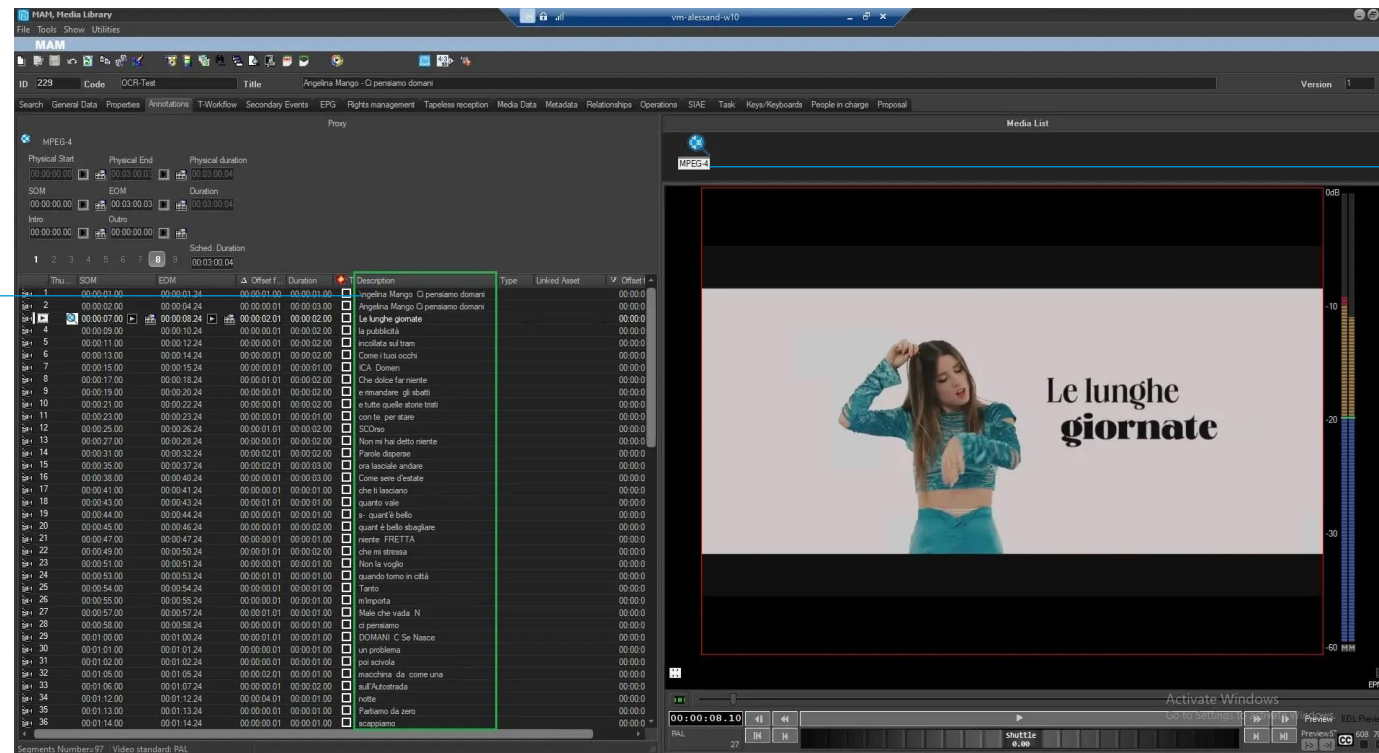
MAM, Media Library
File Tools Show Utilities
MAM

vm-alessand-w10

ID 229 Code OCR-Test Title Angelina Mango - Ci pensiamo domani Version 1

Search General Data Properties Annotations T-Workflow Secondary Events EPG Rights management Tapeless reception Media Data Metadata Relationships Operations SIAE Task Keys/Keyboards People in charge Proposal

Proxy

MPEG-4

Physical Start Physical End Physical duration
00:00:00.00 00:03:00.03 00:03:00.04
SOM EOM Duration
00:00:00.00 00:03:00.03 00:03:00.04
Intro Outro
00:00:00.00 00:00:00.00
Sched. Duration
1 2 3 4 5 6 7 8 9 00:03:00.04

| | Thu... | SOM | EOM | Δ Offset f... | Duration | | T | Description | Type | Linked Asset | Offset |
|---|---|---|---|---|---|---|---|---|---|---|---|
| 1 | | 00:00:01.00 | 00:00:01.24 | 00:00:01.00 | 00:00:01.00 | | | Angelina Mango Ci pensiamo domani | | | 00:00:0 |
| 2 | | 00:00:02.00 | 00:00:04.24 | 00:00:01.00 | 00:00:03.00 | | | Angelina Mango Ci pensiamo domani | | | 00:00:0 |
| 3 | | 00:00:07.00 | 00:00:08.24 | 00:00:02.01 | 00:00:02.00 | | | Le lunghe giornate | | | 00:00:0 |
| 4 | | 00:00:09.00 | 00:00:10.24 | 00:00:00.01 | 00:00:02.00 | | | la pubblicità | | | 00:00:0 |
| 5 | | 00:00:11.00 | 00:00:12.24 | 00:00:00.01 | 00:00:02.00 | | | incollata sul tram | | | 00:00:0 |
| 6 | | 00:00:13.00 | 00:00:14.24 | 00:00:00.01 | 00:00:02.00 | | | Come i tuoi occhi | | | 00:00:0 |
| 7 | | 00:00:15.00 | 00:00:15.24 | 00:00:00.01 | 00:00:01.00 | | | ICA Domen | | | 00:00:0 |
| 8 | | 00:00:17.00 | 00:00:18.24 | 00:00:01.01 | 00:00:02.00 | | | Che dolce far niente | | | 00:00:0 |
| 9 | | 00:00:19.00 | 00:00:20.24 | 00:00:00.01 | 00:00:02.00 | | | e rimandare gli sbatti | | | 00:00:0 |
| 10 | | 00:00:21.00 | 00:00:22.24 | 00:00:00.01 | 00:00:02.00 | | | e tutte quelle storie tristi | | | 00:00:0 |
| 11 | | 00:00:23.00 | 00:00:23.24 | 00:00:00.01 | 00:00:01.00 | | | con te per stare | | | 00:00:0 |
| 12 | | 00:00:25.00 | 00:00:26.24 | 00:00:01.01 | 00:00:02.00 | | | SCOrso | | | 00:00:0 |
| 13 | | 00:00:27.00 | 00:00:28.24 | 00:00:00.01 | 00:00:02.00 | | | Non mi hai detto niente | | | 00:00:0 |
| 14 | | 00:00:31.00 | 00:00:32.24 | 00:00:02.01 | 00:00:02.00 | | | Parole disperse | | | 00:00:0 |
| 15 | | 00:00:35.00 | 00:00:37.24 | 00:00:02.01 | 00:00:03.00 | | | ora lasciale andare | | | 00:00:0 |
| 16 | | 00:00:38.00 | 00:00:40.24 | 00:00:00.01 | 00:00:03.00 | | | Come sere d'estate | | | 00:00:0 |
| 17 | | 00:00:41.00 | 00:00:41.24 | 00:00:00.01 | 00:00:01.00 | | | che ti lasciano | | | 00:00:0 |
| 18 | | 00:00:43.00 | 00:00:43.24 | 00:00:01.01 | 00:00:01.00 | | | quanto vale | | | 00:00:0 |
| 19 | | 00:00:44.00 | 00:00:44.24 | 00:00:00.01 | 00:00:01.00 | | | e- quant'è bello | | | 00:00:0 |
| 20 | | 00:00:45.00 | 00:00:46.24 | 00:00:00.01 | 00:00:02.00 | | | quant è bello sbagliare | | | 00:00:0 |
| 21 | | 00:00:47.00 | 00:00:47.24 | 00:00:00.01 | 00:00:01.00 | | | niente FRETTA | | | 00:00:0 |
| 22 | | 00:00:49.00 | 00:00:50.24 | 00:00:01.01 | 00:00:02.00 | | | che mi stressa | | | 00:00:0 |
| 23 | | 00:00:51.00 | 00:00:51.24 | 00:00:00.01 | 00:00:01.00 | | | Non la voglio | | | 00:00:0 |
| 24 | | 00:00:53.00 | 00:00:53.24 | 00:00:01.01 | 00:00:01.00 | | | quando torno in città | | | 00:00:0 |
| 25 | | 00:00:54.00 | 00:00:54.24 | 00:00:00.01 | 00:00:01.00 | | | Tanto | | | 00:00:0 |
| 26 | | 00:00:55.00 | 00:00:55.24 | 00:00:00.01 | 00:00:01.00 | | | m'importa | | | 00:00:0 |
| 27 | | 00:00:57.00 | 00:00:57.24 | 00:00:01.01 | 00:00:01.00 | | | Male che vada N | | | 00:00:0 |
| 28 | | 00:00:58.00 | 00:00:58.24 | 00:00:00.01 | 00:00:01.00 | | | ci pensiamo | | | 00:00:0 |
| 29 | | 00:01:00.00 | 00:01:00.24 | 00:00:01.01 | 00:00:01.00 | | | DOMANI C Se Nasce | | | 00:00:0 |
| 30 | | 00:01:01.00 | 00:01:01.24 | 00:00:00.01 | 00:00:01.00 | | | un problema | | | 00:00:0 |
| 31 | | 00:01:02.00 | 00:01:02.24 | 00:00:00.01 | 00:00:01.00 | | | poi scivola | | | 00:00:0 |
| 32 | | 00:01:05.00 | 00:01:05.24 | 00:00:02.01 | 00:00:01.00 | | | macchina da come una | | | 00:00:0 |
| 33 | | 00:01:06.00 | 00:01:07.24 | 00:00:00.01 | 00:00:02.00 | | | sull'Autostrada | | | 00:00:0 |
| 34 | | 00:01:12.00 | 00:01:12.24 | 00:00:04.01 | 00:00:01.00 | | | notte | | | 00:00:0 |
| 35 | | 00:01:13.00 | 00:01:13.24 | 00:00:00.01 | 00:00:01.00 | | | Partiamo da zero | | | 00:00:0 |
| 36 | | 00:01:14.00 | 00:01:14.24 | 00:00:00.01 | 00:00:01.00 | | | scappiamo | | | 00:00:0 |

Segments Number: 97 Video standard: PAL

Media List
MPEG-4
0dB
-10
-20
-30
-60
Le lunghe
giornate
Activate Windows
Go to Settings to activate Windows.
00:00:08.10
PAL
27
Shuttle
0.00
Preview EDL Previe
Preview
608